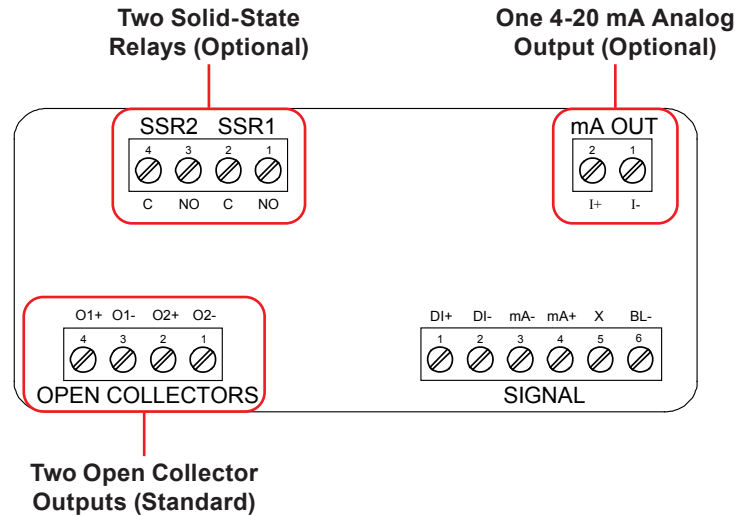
Two Solid-State Relays (Optional)

One 4-20 mA Analog Output (Optional)

SSR2 SSR1

4 3 2 1

C NO C NO

mA OUT

2 1

I+ I-

O1+ O1- O2+ O2-

4 3 2 1

OPEN COLLECTORS

DI+ DI- mA- mA+ X BL-

1 2 3 4 5 6

SIGNAL

Two Open Collector Outputs (Standard)